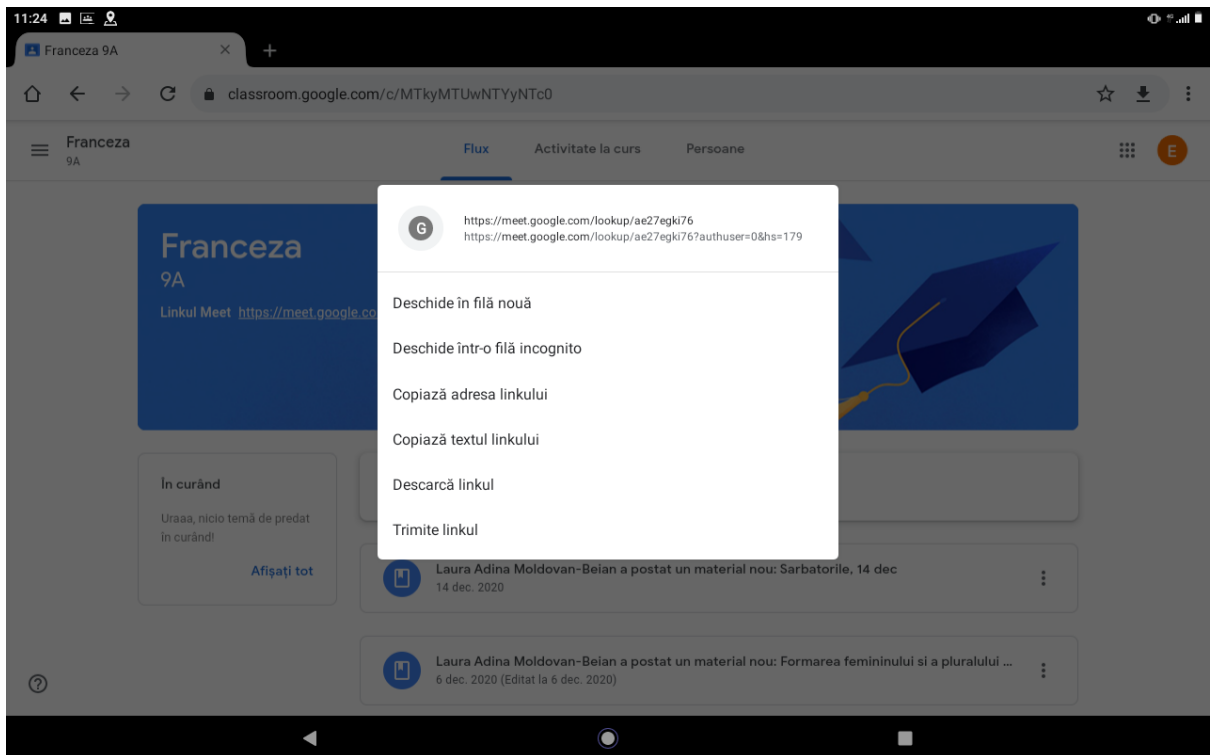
11:24

Franceza 9A

classroom.google.com/c/MTkyMTUwNTYyNTc0

Franceza
9A

Flux Activitate la curs Persoane

E

Franceza
9A
Linkul Meet https://meet.google.co

În curând
Uraaa, nicio temă de predat în curând!
Afișați tot

G

https://meet.google.com/lookup/ae27egki76
https://meet.google.com/lookup/ae27egki76?authuser=0&hs=179

Deschide în filă nouă

Deschide într-o filă incognito

Copiază adresa linkului

Copiază textul linkului

Descarcă linkul

Trimite linkul

Laura Adina Moldovan-Beian a postat un material nou: Sarbatorile, 14 dec
14 dec. 2020

Laura Adina Moldovan-Beian a postat un material nou: Formarea femininului si a pluralului ...
6 dec. 2020 (Editat la 6 dec. 2020)

?